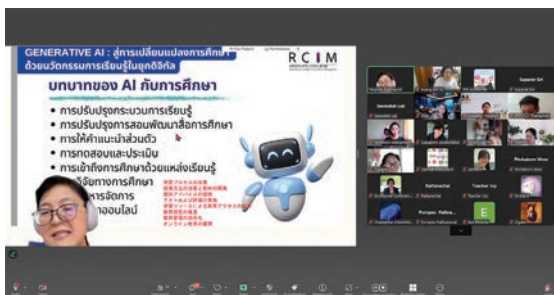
GENERATIVE AI : สู่การเปลี่ยนแปลงการศึกษา ด้วยนวัตกรรมการเรียนรู้ในยุคดิจิทัล

RCIM

บทบาทของ AI กับการศึกษา

• การปรับปรุงกระบวนการเรียนรู้
• การปรับปรุงการสอนพัฒนาสื่อการศึกษา
• การให้คำแนะนำส่วนตัว
• การทดสอบและประเมิน
• การเข้าถึงการศึกษาด้วยแหล่งเรียนรู้
• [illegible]จัดการการศึกษา
• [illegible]รจัดการ
• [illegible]ออนไลน์

Supanai Siri

Ratanachai

Teacher Joy

Porapat Patha...

Phichakorn Nivas

E